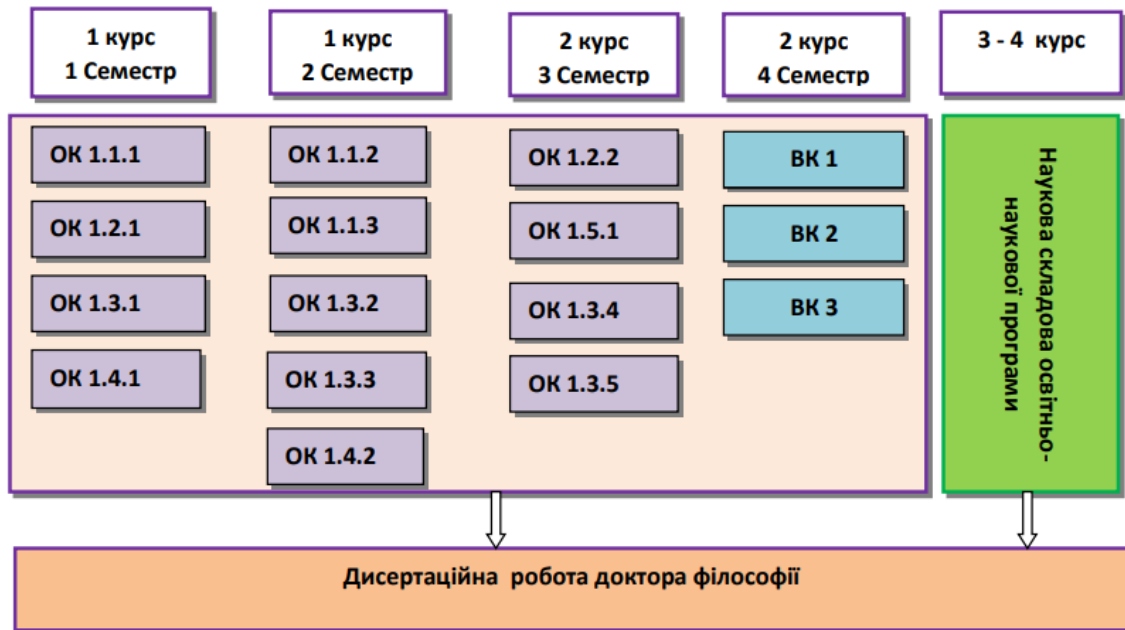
1 курс
1 Семестр

1 курс
2 Семестр

2 курс
3 Семестр

2 курс
4 Семестр

3 - 4 курс

ОК 1.1.1

ОК 1.2.1

ОК 1.3.1

ОК 1.4.1

ОК 1.1.2

ОК 1.1.3

ОК 1.3.2

ОК 1.3.3

ОК 1.4.2

ОК 1.2.2

ОК 1.5.1

ОК 1.3.4

ОК 1.3.5

ВК 1

ВК 2

ВК 3

Наукова складова освітньо-наукової програми

Дисертаційна робота доктора філософії